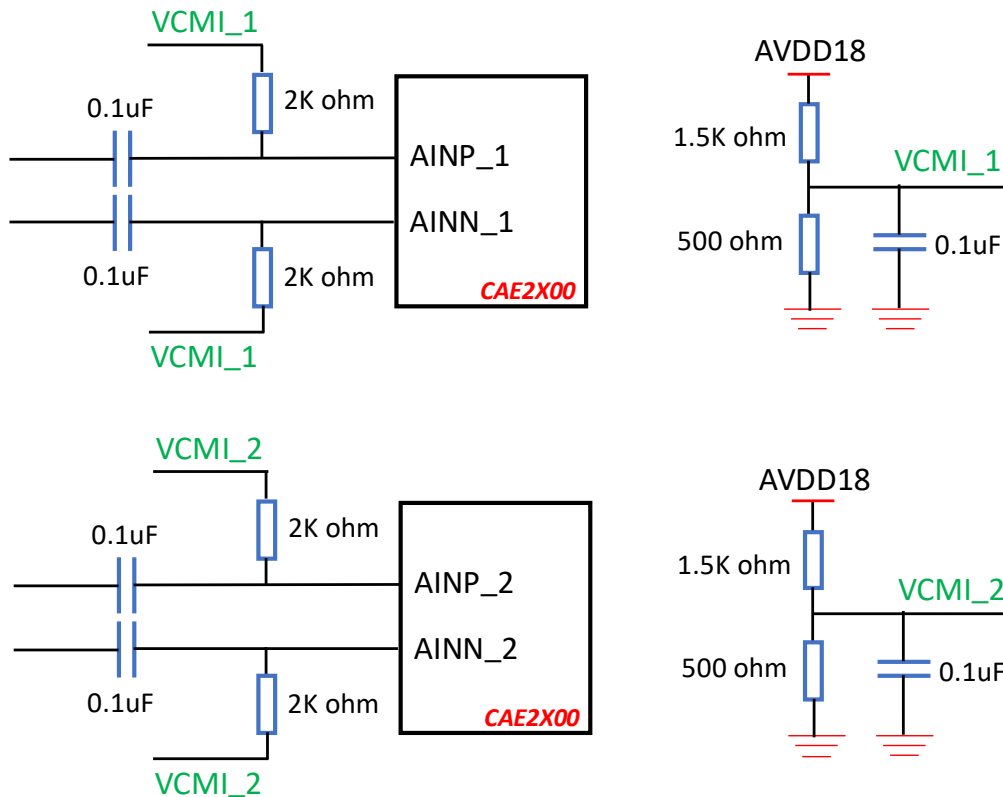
VCMI_1
0.1uF
2K ohm
AINP_1
AINN_1
0.1uF
2K ohm
CAE2X00
VCMI_1

AVDD18
1.5K ohm
VCMI_1
500 ohm
0.1uF

VCMI_2
0.1uF
2K ohm
AINP_2
AINN_2
0.1uF
2K ohm
CAE2X00
VCMI_2

AVDD18
1.5K ohm
VCMI_2
500 ohm
0.1uF